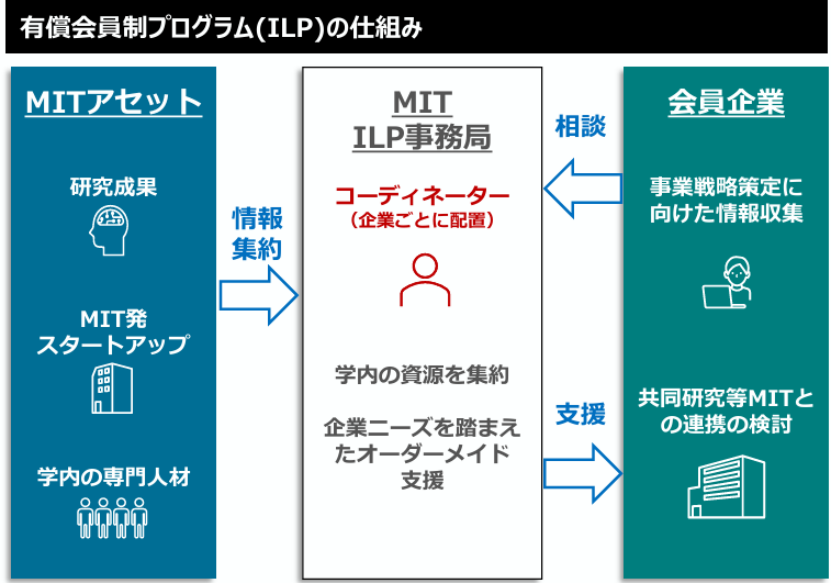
有償会員制プログラム(ILP)の仕組み

MITアセット

研究成果

MIT発
スタートアップ

学内の専門人材

情報
集約

MIT
ILP事務局

コーディネーター
（企業ごとに配置）

学内の資源を集約

企業ニーズを踏まえたオーダーメイド支援

相談

支援

会員企業

事業戦略策定に向けた情報収集

共同研究等MITとの連携の検討